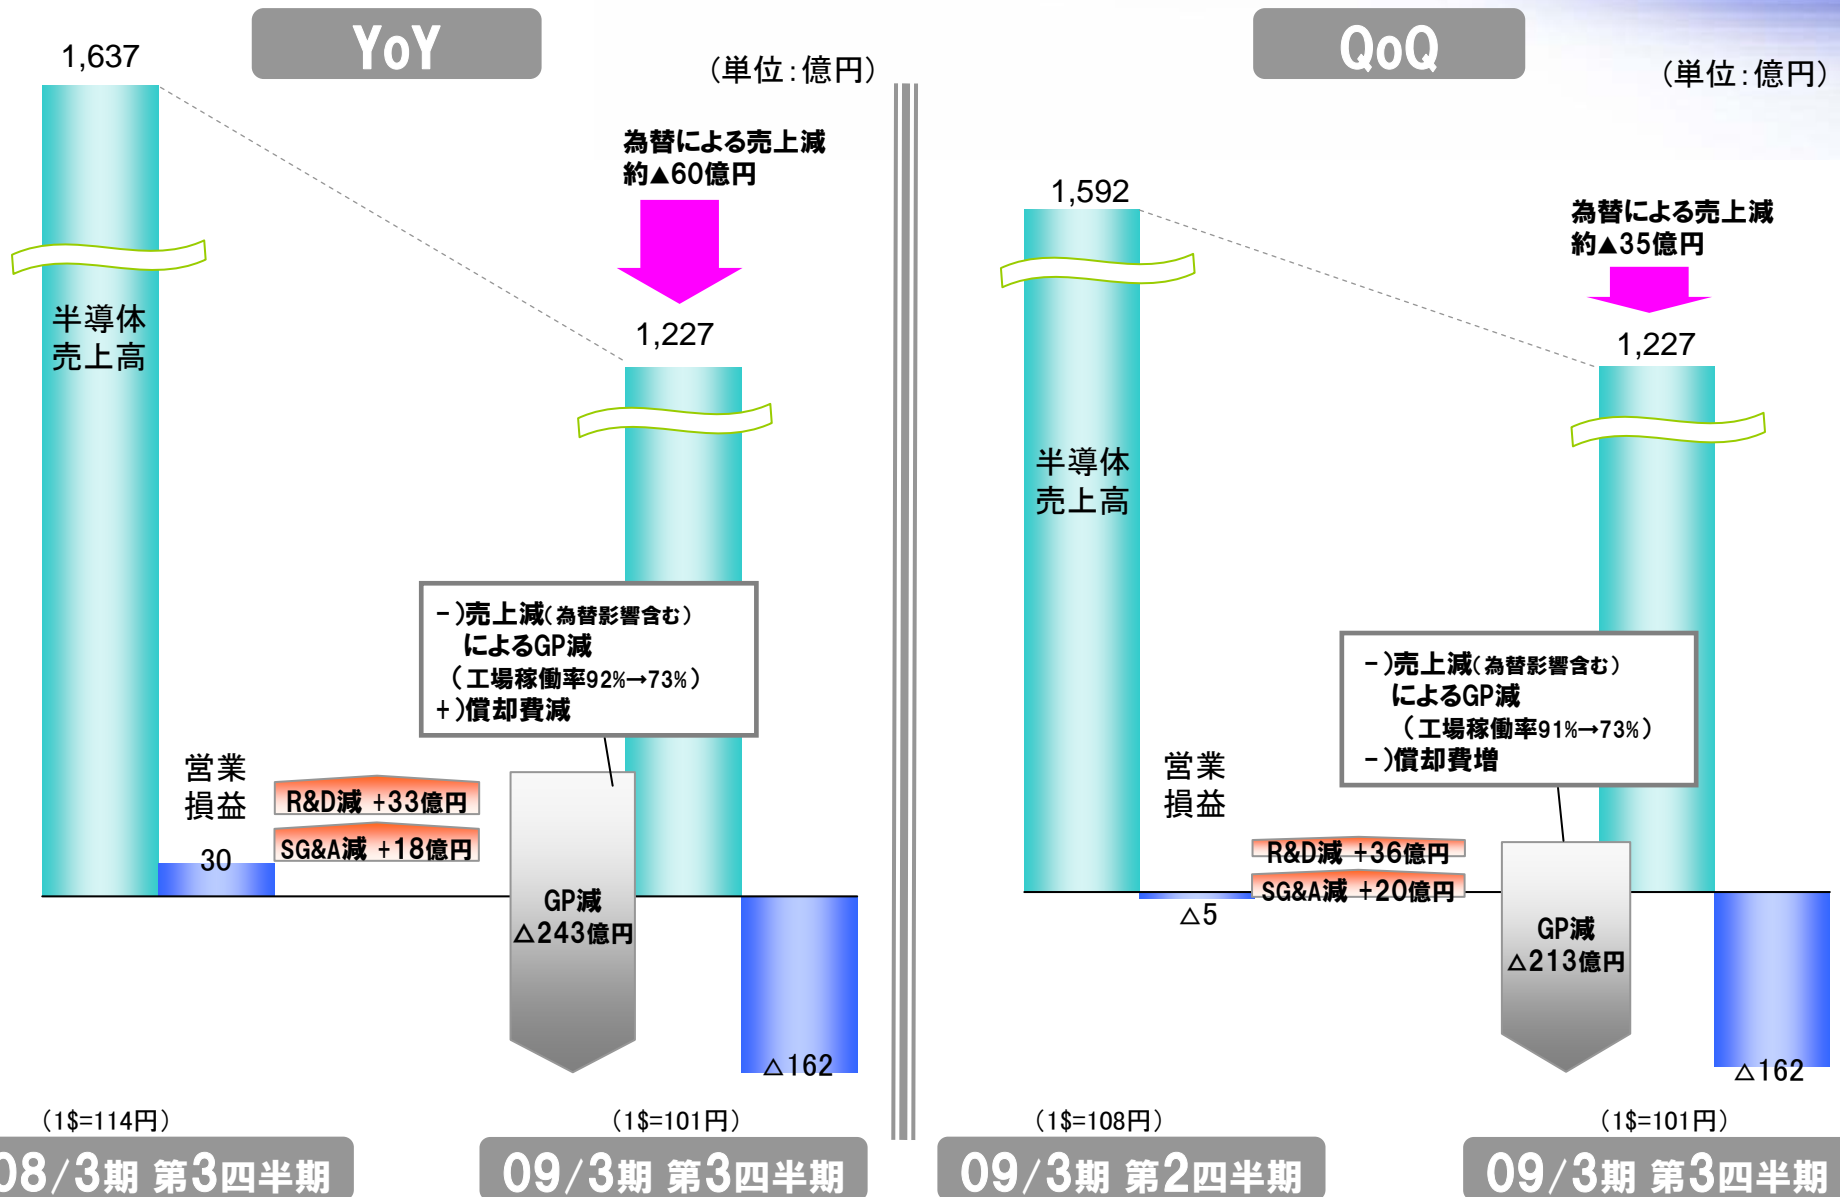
YoY

(単位:億円)

1,637

半導体
売上高

為替による売上減
約▲60億円

1,227

営業
損益

30

R&D減 +33億円

SG&A減 +18億円

－)売上減(為替影響含む)
によるGP減
(工場稼働率92%→73%)
＋)償却費減

GP減
△243億円

△162

(1$=114円)

(1$=101円)

08/3期 第3四半期

09/3期 第3四半期

QoQ

(単位:億円)

1,592

半導体
売上高

為替による売上減
約▲35億円

1,227

営業
損益

R&D減 +36億円

SG&A減 +20億円

△5

－)売上減(為替影響含む)
によるGP減
(工場稼働率91%→73%)
－)償却費増

GP減
△213億円

△162

(1$=108円)

(1$=101円)

09/3期 第2四半期

09/3期 第3四半期